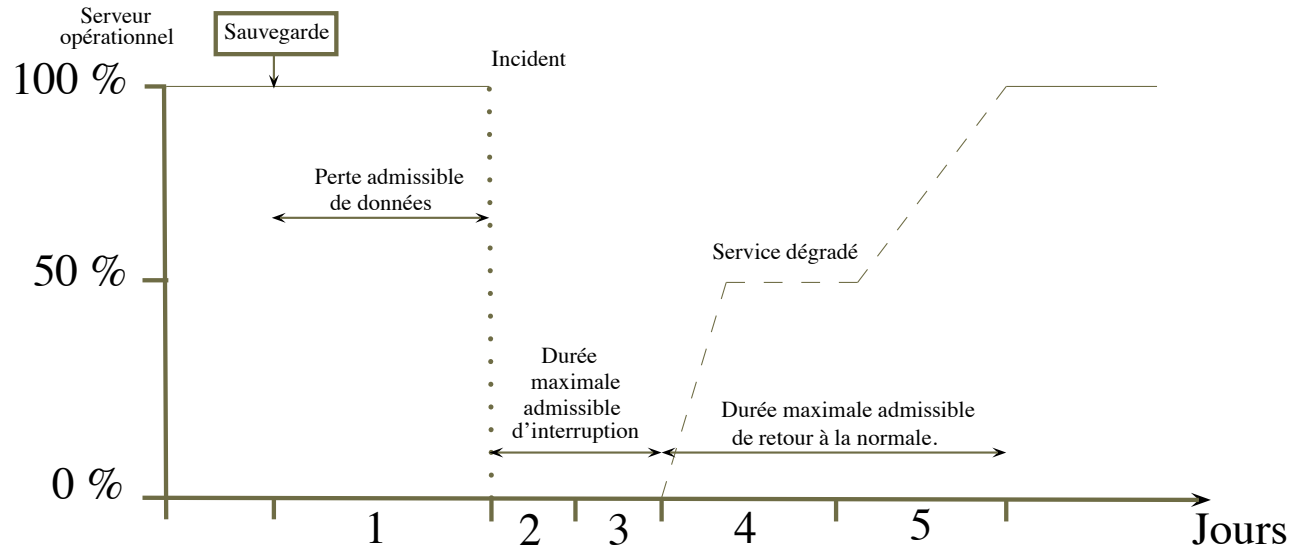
Serveur opérationnel

Sauvegarde

Incident

100 %

Perte admissible de données

Service dégradé

50 %

Durée maximale admissible d'interruption

Durée maximale admissible de retour à la normale.

0 %

1

2

3

4

5

Jours